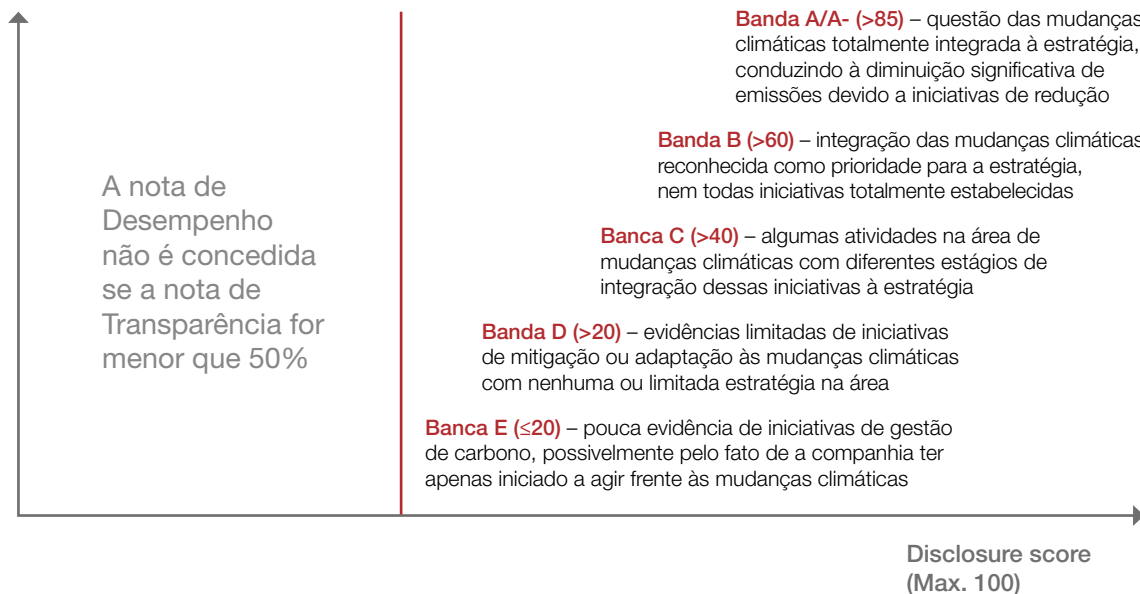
Banda A/A- (>85) – questão das mudanças climáticas totalmente integrada à estratégia, conduzindo à diminuição significativa de emissões devido a iniciativas de redução

Banda B (>60) – integração das mudanças climáticas reconhecida como prioridade para a estratégia, nem todas iniciativas totalmente estabelecidas

A nota de Desempenho não é concedida se a nota de Transparência for menor que 50%

Banca C (>40) – algumas atividades na área de mudanças climáticas com diferentes estágios de integração dessas iniciativas à estratégia

Banda D (>20) – evidências limitadas de iniciativas de mitigação ou adaptação às mudanças climáticas com nenhuma ou limitada estratégia na área

Banca E (≤20) – pouca evidência de iniciativas de gestão de carbono, possivelmente pelo fato de a companhia ter apenas iniciado a agir frente às mudanças climáticas

Disclosure score (Max. 100)